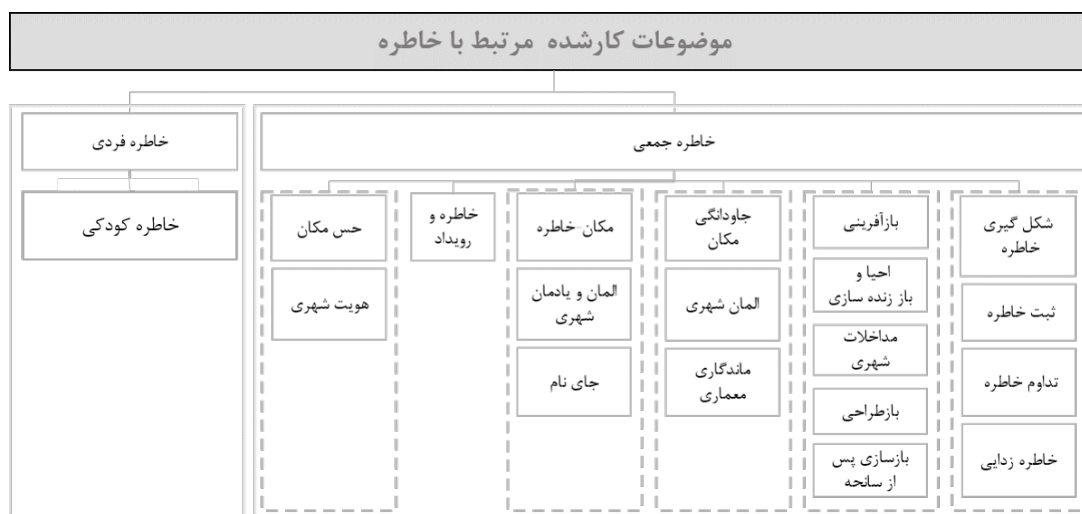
موضوعات کارشده مرتبط با خاطره

خاطره جمعی

خاطره فردی

شکل گیری خاطره

ثبت خاطره

تداوم خاطره

خاطره زدایی

بازآفرینی

احیا و باز زنده سازی

مداخلات شهری

بازطراحی

بازسازی پس از سانحه

جاودانگی مکان

المان شهری

ماندگاری معماری

مکان خاطره

المان و یادمان شهری

جای نام

خاطره و رویداد

حس مکان

هویت شهری

خاطره کودکی